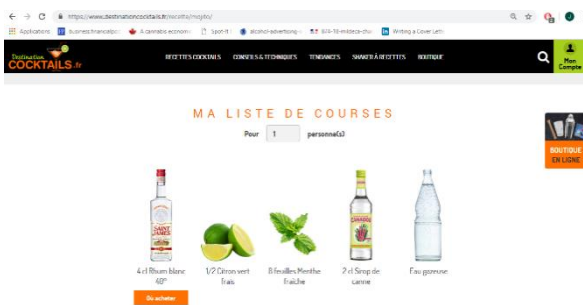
https://www.destinationcocktails.fr/recette/mojito/

Applications | business francophon | A canadian economi | Spot-It | alcohol-advertising | 874-16-mdeca-chsi | Writing a Cover Lett

Destination COCKTAILS.fr

RECETTES COCKTAILS | CONSEILS & TECHNIQUES | TENDANCES | SHAKER À RECETTES | BOUTIQUE

Mon Compte

MA LISTE DE COURSES

Pour 1 personne(s)

BOUTIQUE EN LIGNE

4 cl Rhum blanc 40°

Où acheter

1/2 Citron vert frais

8 feuilles Menthe fraiche

2 cl Sirop de canne

Eau gazeuse